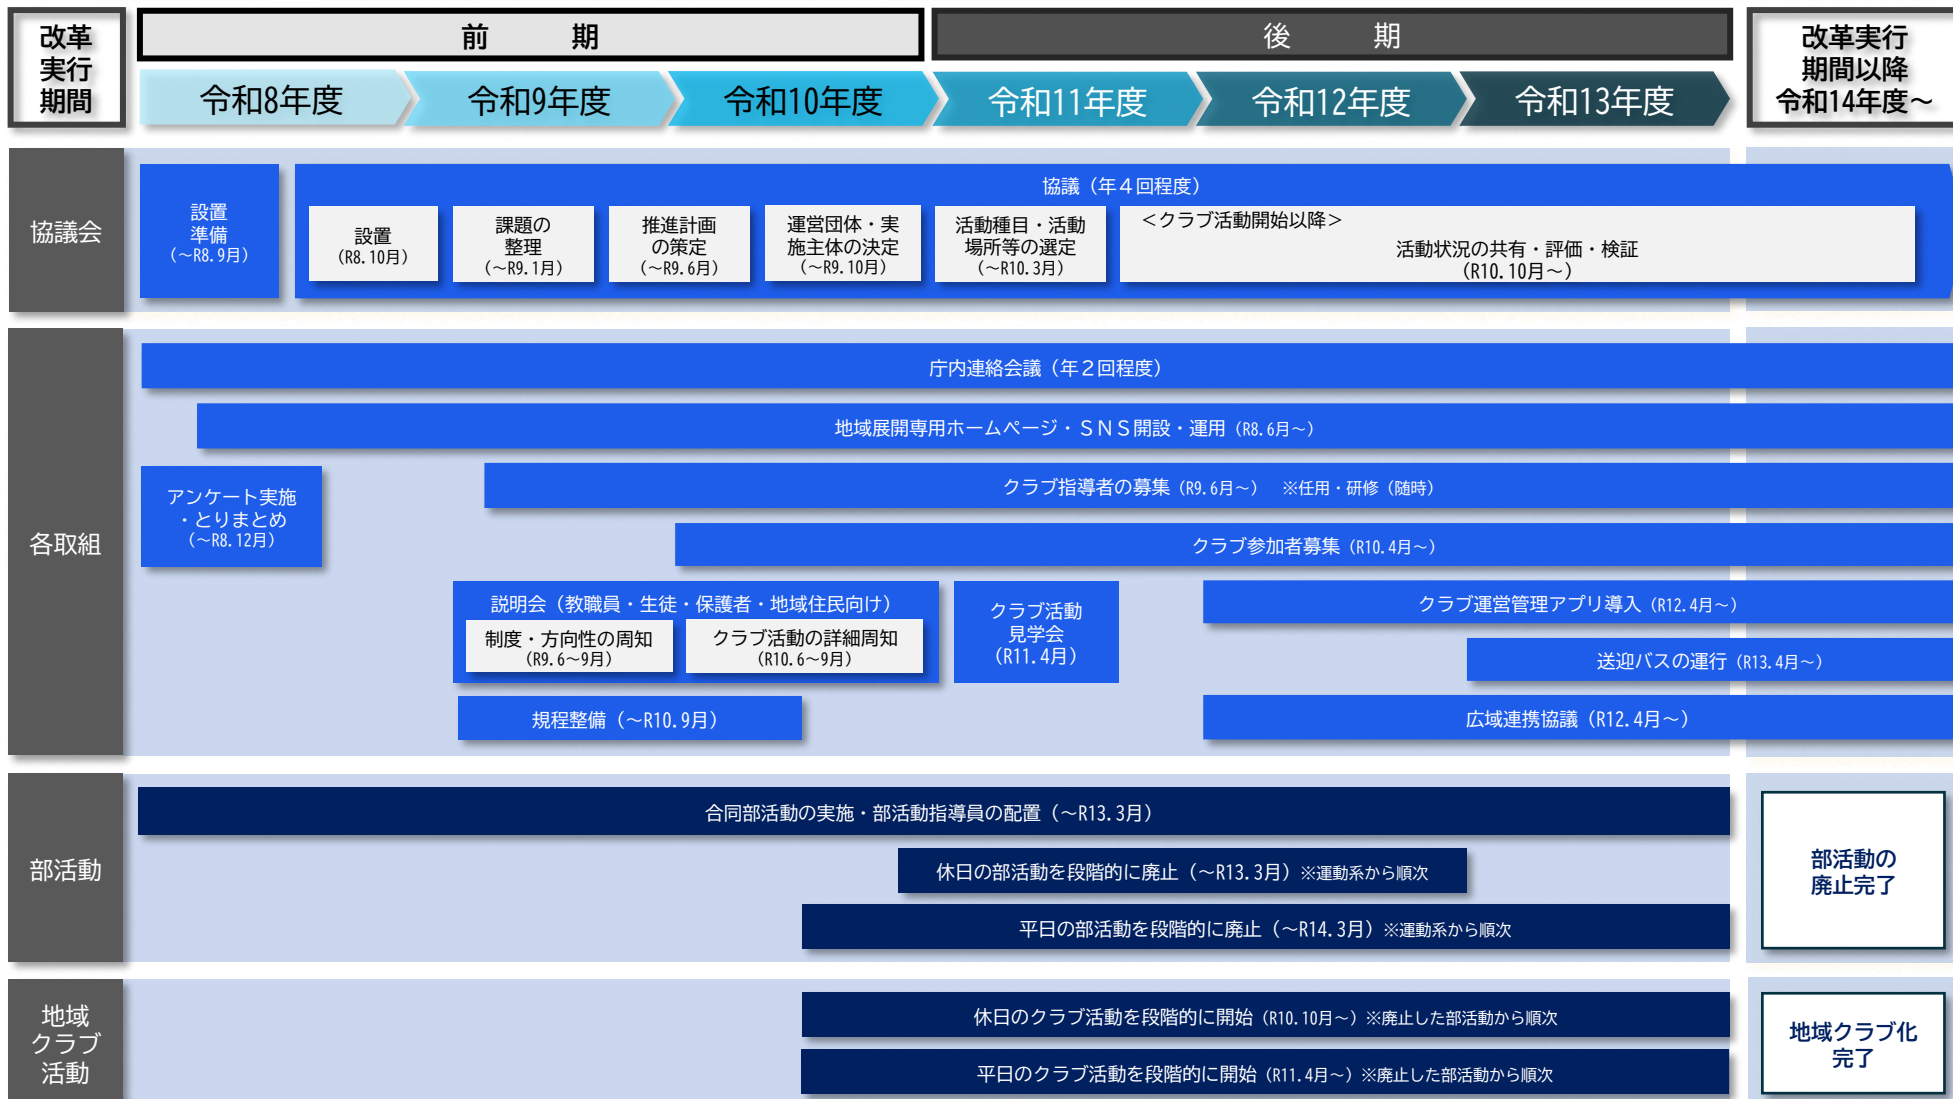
改革実行期間

前　　期

後　　期

改革実行期間以降令和14年度～

令和8年度　令和9年度　令和10年度　令和11年度　令和12年度　令和13年度

協議会

設置準備（～R8. 9月）

協議（年４回程度）

設置（R8. 10月）

課題の整理（～R9. 1月）

推進計画の策定（～R9. 6月）

運営団体・実施主体の決定（～R9. 10月）

活動種目・活動場所等の選定（～R10. 3月）

＜クラブ活動開始以降＞
活動状況の共有・評価・検証（R10. 10月～）

各取組

庁内連絡会議（年２回程度）

地域展開専用ホームページ・ＳＮＳ開設・運用（R8. 6月～）

アンケート実施・とりまとめ（～R8. 12月）

クラブ指導者の募集（R9. 6月～）　※任用・研修（随時）

クラブ参加者募集（R10. 4月～）

説明会（教職員・生徒・保護者・地域住民向け）

制度・方向性の周知（R9. 6～9月）

クラブ活動の詳細周知（R10. 6～9月）

クラブ活動見学会（R11. 4月）

クラブ運営管理アプリ導入（R12. 4月～）

送迎バスの運行（R13. 4月～）

規程整備（～R10. 9月）

広域連携協議（R12. 4月～）

部活動

合同部活動の実施・部活動指導員の配置（～R13. 3月）

休日の部活動を段階的に廃止（～R13. 3月）※運動系から順次

平日の部活動を段階的に廃止（～R14. 3月）※運動系から順次

部活動の廃止完了

地域クラブ活動

休日のクラブ活動を段階的に開始（R10. 10月～）※廃止した部活動から順次

平日のクラブ活動を段階的に開始（R11. 4月～）※廃止した部活動から順次

地域クラブ化完了